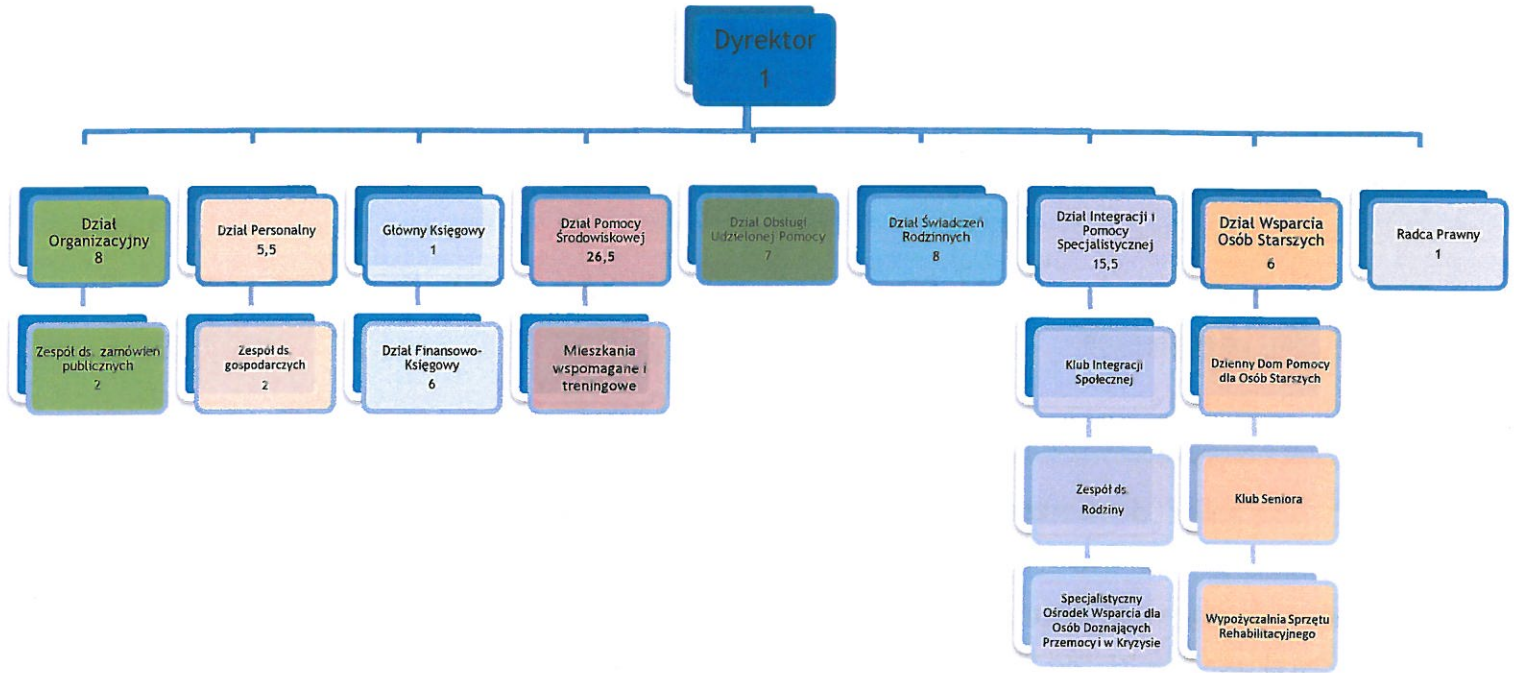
Dyrektor
1

Dział Organizacyjny
8

Zespół ds. zamówień publicznych
2

Dział Personalny
5,5

Zespół ds. gospodarczych
2

Główny Księgowy
1

Dział Finansowo-Księgowy
6

Dział Pomocy Środowiskowej
26,5

Mieszkania wspomagane i treningowe

Dział Obsługi Udzielonej Pomocy
7

Dział Świadczeń Rodzinnych
8

Dział Integracji i Pomocy Specjalistycznej
15,5

Klub Integracji Społecznej

Zespół ds. Rodziny

Specjalistyczny Ośrodek Wsparcia dla Osób Doznających Przemocy i w Kryzysie

Dział Wsparcia Osób Starszych
6

Dzienny Dom Pomocy dla Osób Starszych

Klub Seniora

Wypożyczalnia Sprzętu Rehabilitacyjnego

Radca Prawny
1